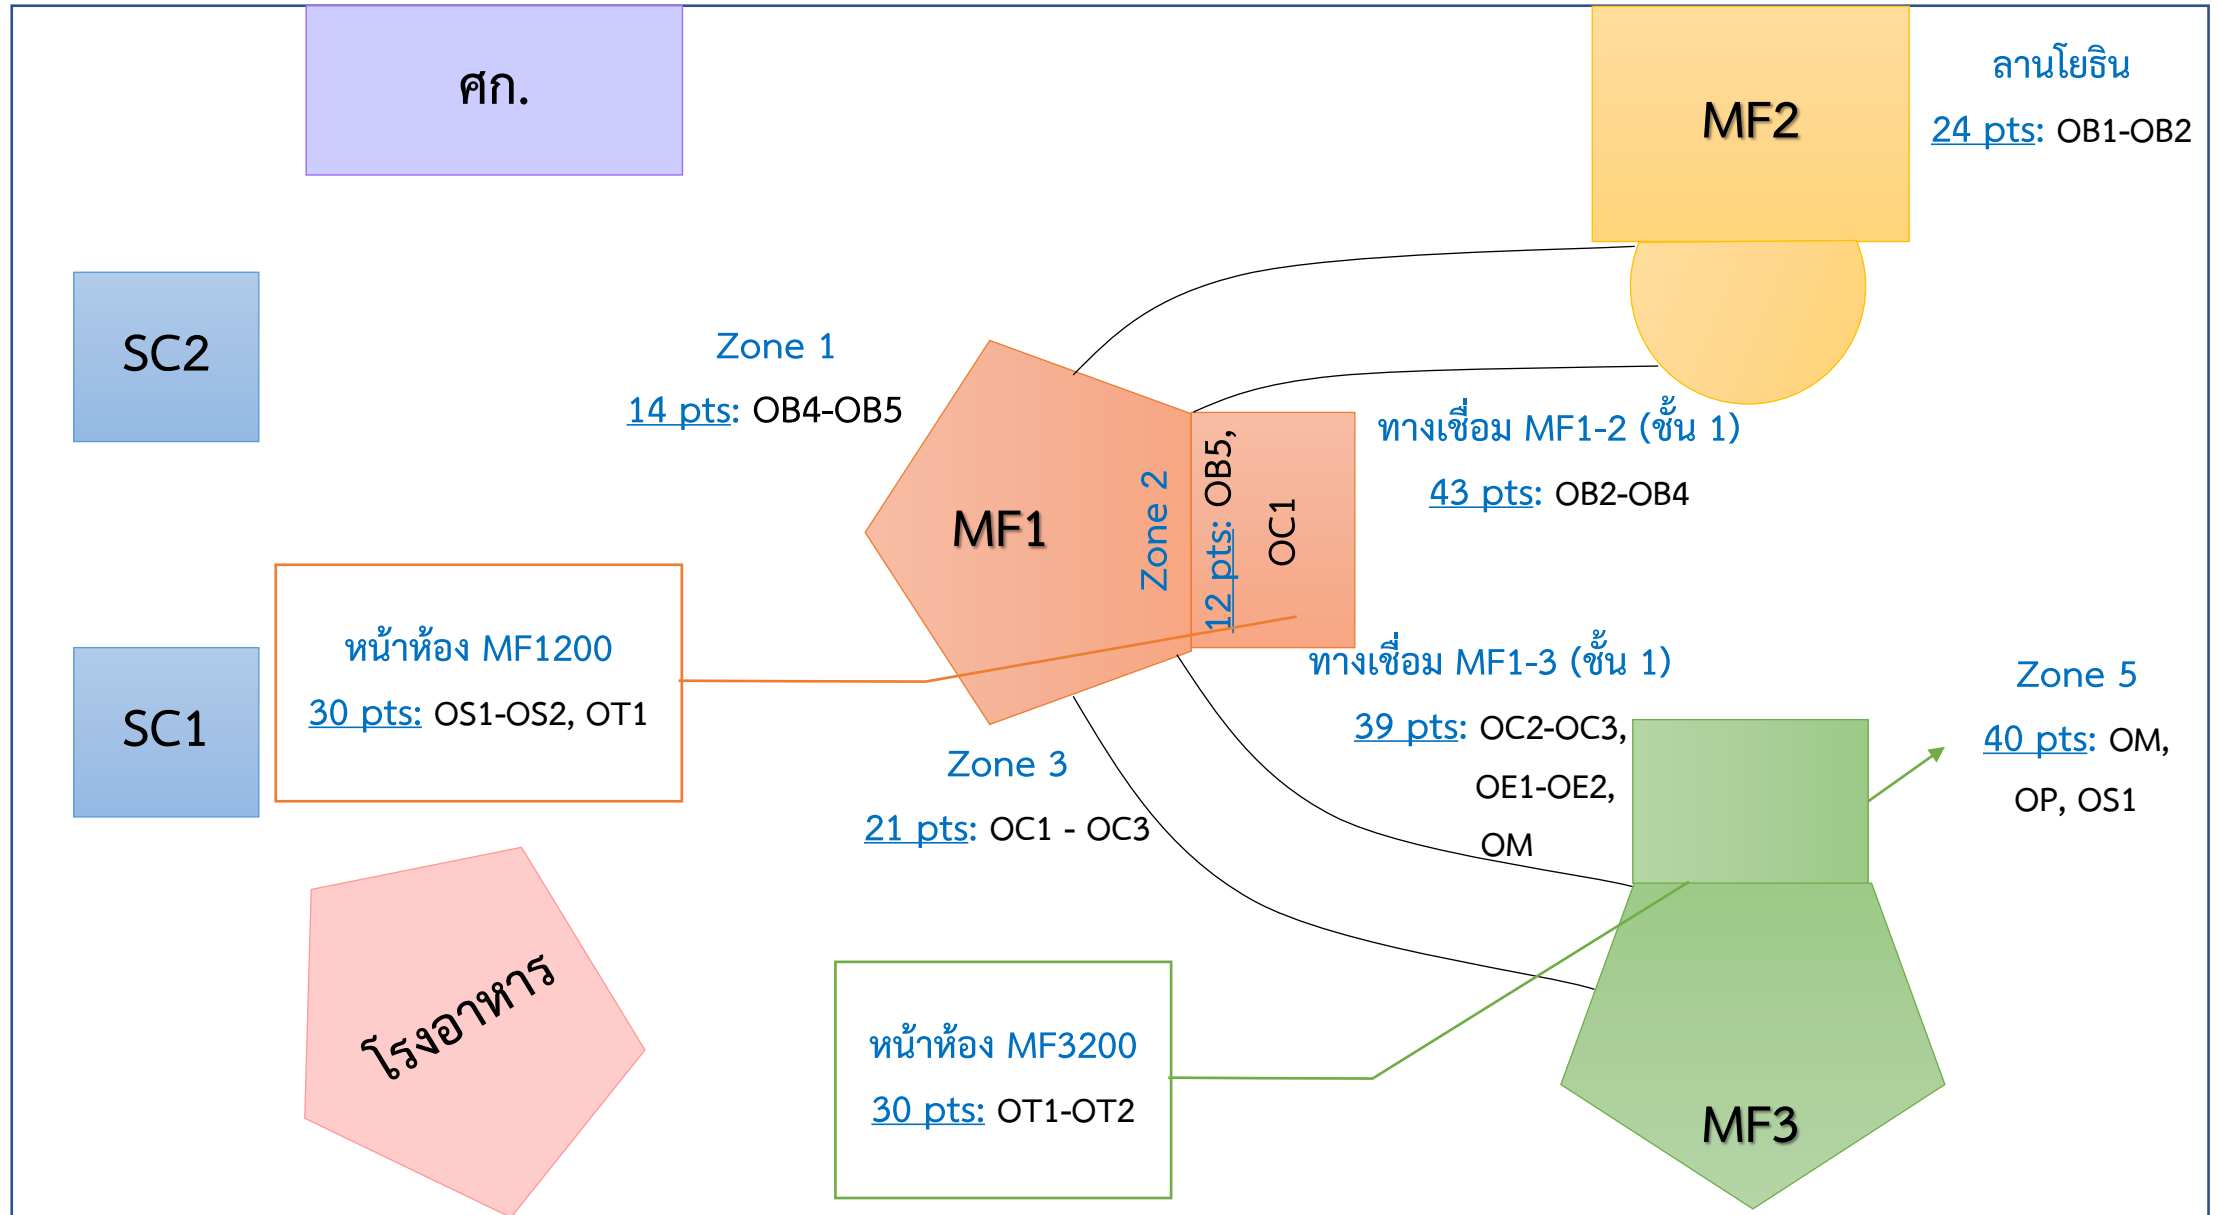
ศก.

MF2

ลานโยธิน

24 pts: OB1-OB2

SC2

Zone 1

14 pts: OB4-OB5

MF1

Zone 2

12 pts: OB5, OC1

ทางเชื่อม MF1-2 (ชั้น 1)

43 pts: OB2-OB4

SC1

หน้าห้อง MF1200

30 pts: OS1-OS2, OT1

ทางเชื่อม MF1-3 (ชั้น 1)

39 pts: OC2-OC3, OE1-OE2, OM

Zone 5

40 pts: OM, OP, OS1

Zone 3

21 pts: OC1 - OC3

โรงอาหาร

หน้าห้อง MF3200

30 pts: OT1-OT2

MF3